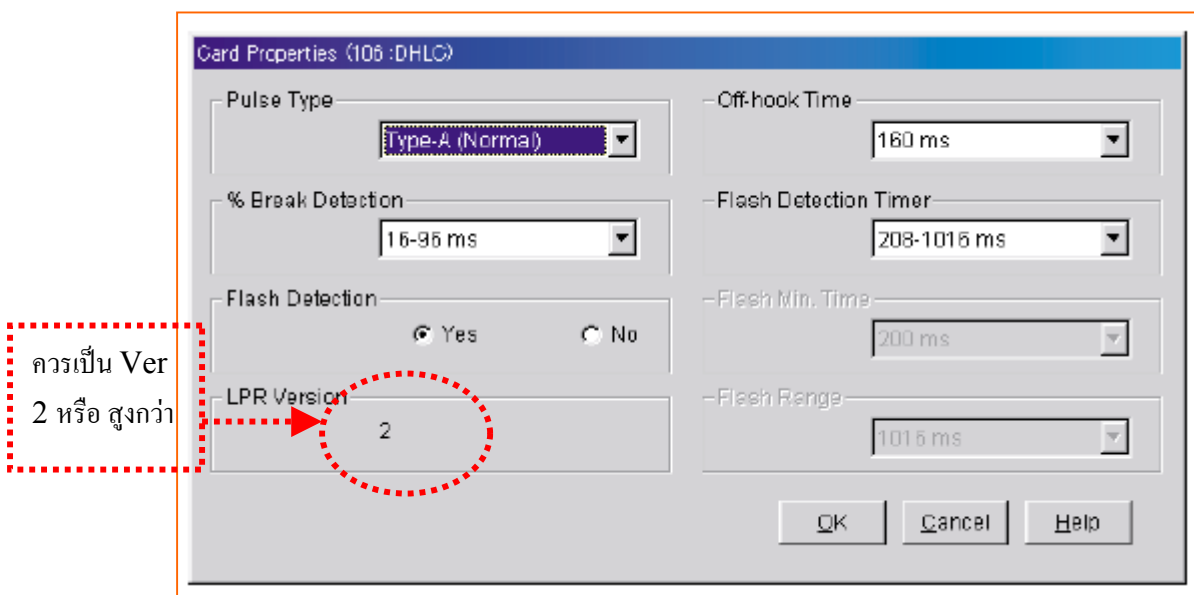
Card Properties (106 :DHLC)

Pulse Type
Type-A (Normal)

% Break Detection
16-96 ms

Flash Detection
Yes
No

LPR Version
2

Off-hook Time
160 ms

Flash Detection Timer
208-1016 ms

Flash Min. Time
200 ms

Flash Range
1016 ms

OK
Cancel
Help

ควรเป็น Ver 2 หรือ สูงกว่า